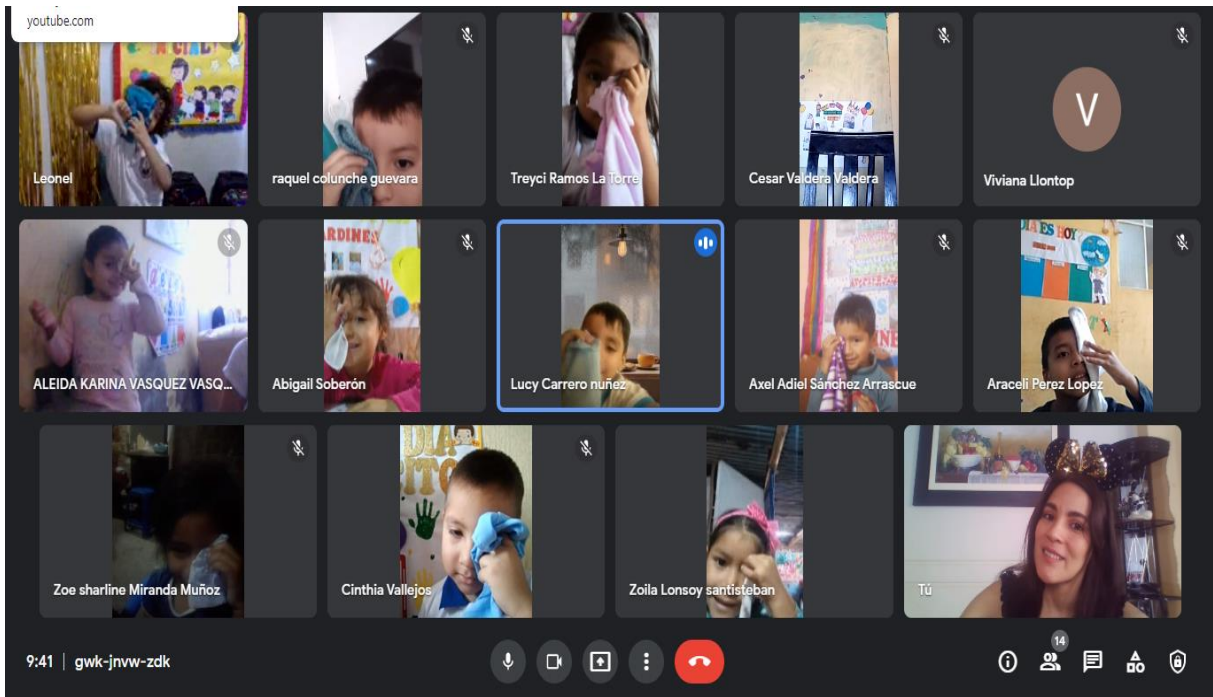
youtube.com

Leonel

raquel colunche guevara

Treyci Ramos La Torre

Cesar Valdera Valdera

V

Viviana Llontop

ALEIDA KARINA VASQUEZ VASQ...

Abigail Soberón

Lucy Carrero nuñez

Axel Adiel Sánchez Arrascue

Araceli Perez Lopez

Zoe sharline Miranda Muñoz

Cinthia Vallejos

Zoila Lonsoy santisteban

Tú

9:41 | gwk-jnvw-zdk

14